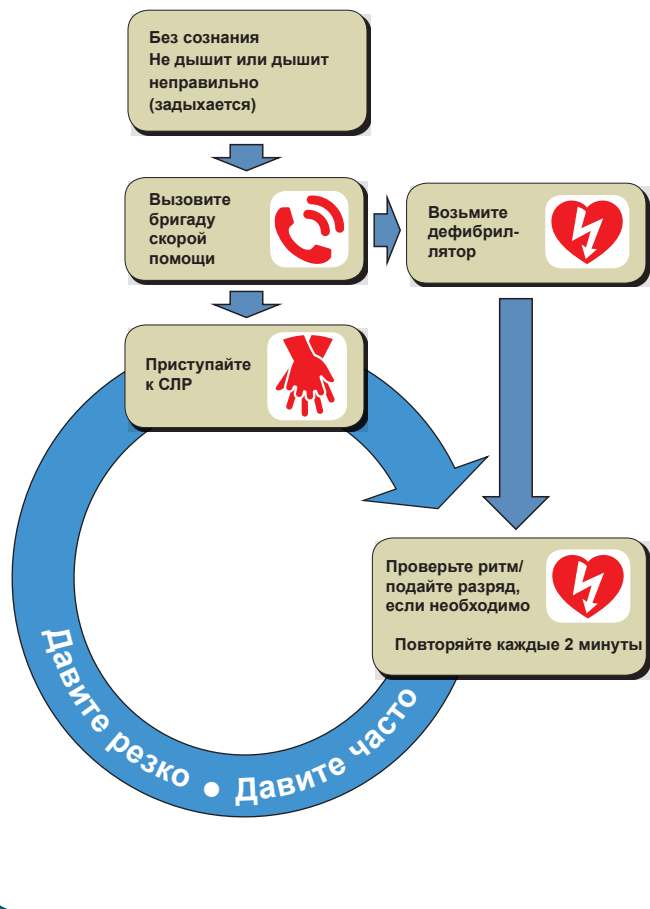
Без сознания
Не дышит или дышит неправильно (задыхается)

Вызовите бригаду скорой помощи

Возьмите дефибриллятор

Приступайте к СЛР

Проверьте ритм/ подайте разряд, если необходимо

Повторяйте каждые 2 минуты

Давите резко • Давите часто